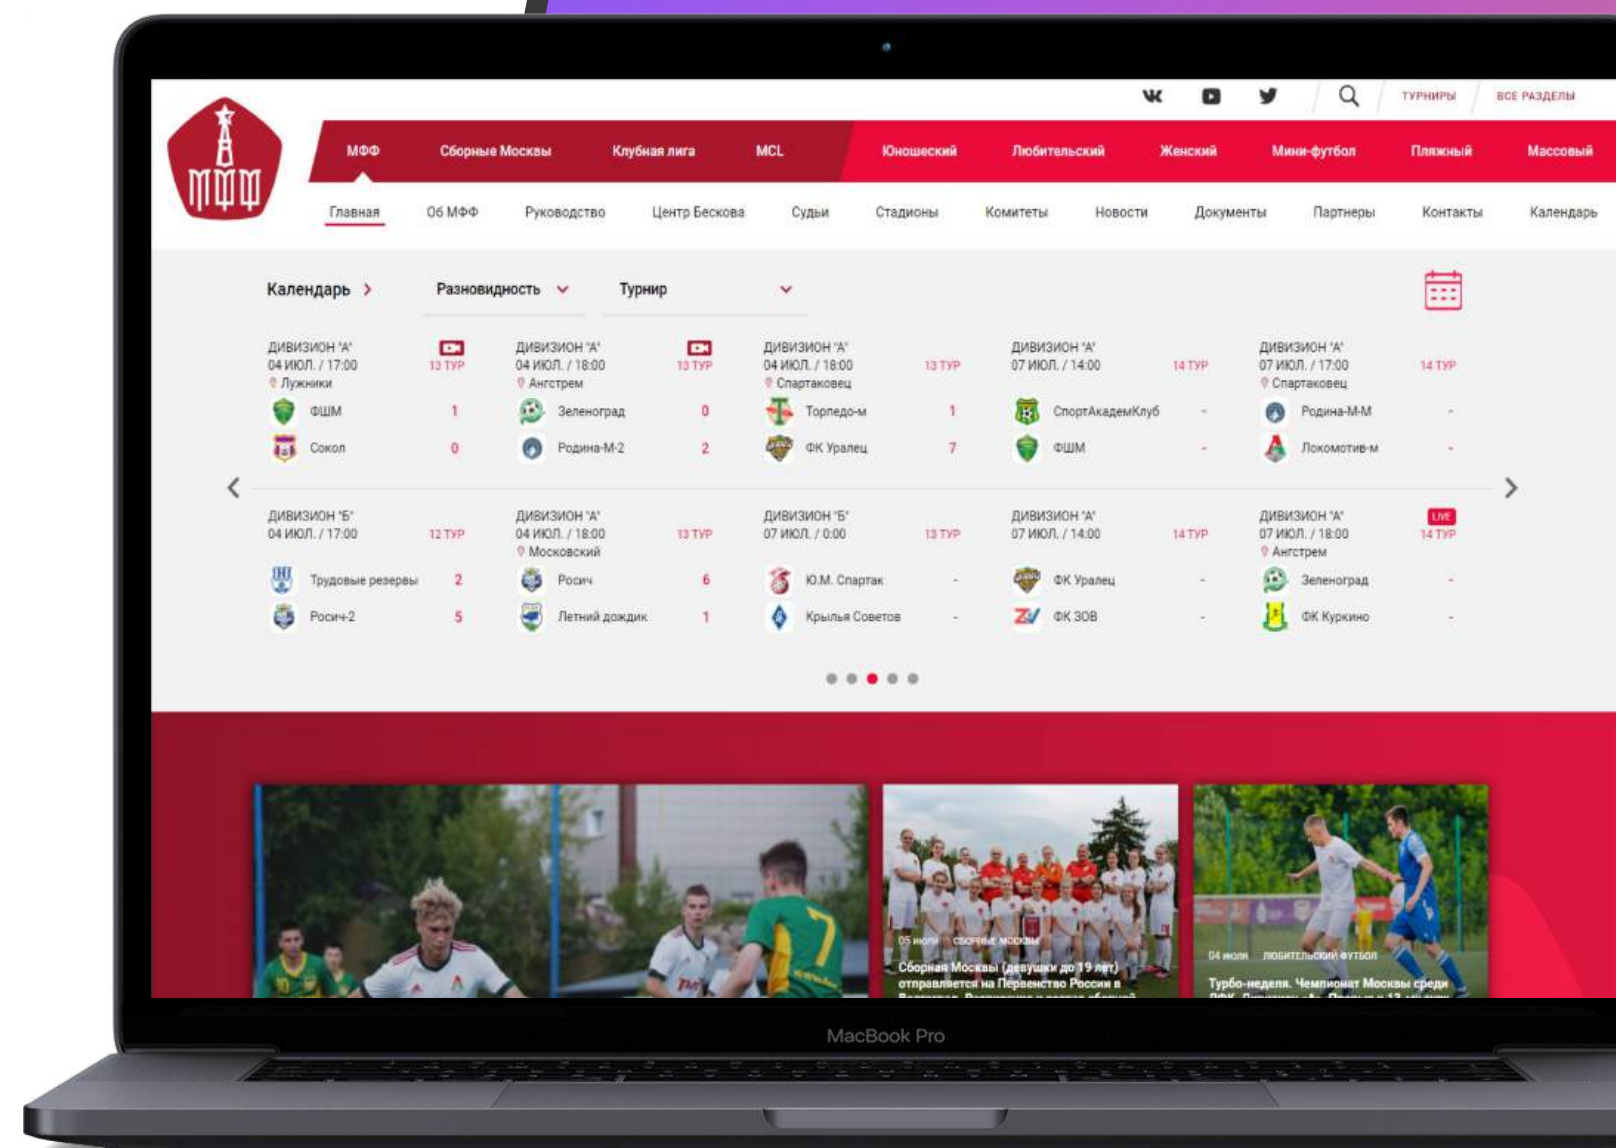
ТУРНИРЫ ВСЕ РАЗДЕЛЫ

МФФ

МФФ Сборные Москвы Клубная лига MCL Юношеский Любительский Женский Мини-футбол Пляжный Массовый

Главная Об МФФ Руководство Центр Бескова Судьи Стадионы Комитеты Новости Документы Партнеры Контакты Календарь

Календарь Разновидность Турнир

ДИВИЗИОН "А" 04 ИЮЛ. / 17:00 13 ТУР Лужники
ФШМ 1
Сокол 0

ДИВИЗИОН "А" 04 ИЮЛ. / 18:00 13 ТУР Ангстрем
Зеленоград 0
Родина-М-2 2

ДИВИЗИОН "А" 04 ИЮЛ. / 18:00 13 ТУР Спартаковец
Торпедо-м 1
ФК Уралец 7

ДИВИЗИОН "А" 07 ИЮЛ. / 14:00 14 ТУР
СпортАкадемКлуб -
ФШМ -

ДИВИЗИОН "А" 07 ИЮЛ. / 17:00 14 ТУР Спартаковец
Родина-М-М -
Локомотив-м -

ДИВИЗИОН "Б" 04 ИЮЛ. / 17:00 12 ТУР
Трудовые резервы 2
Росич-2 5

ДИВИЗИОН "А" 04 ИЮЛ. / 18:00 13 ТУР Московский
Росич 6
Летний дождик 1

ДИВИЗИОН "Б" 07 ИЮЛ. / 0:00 13 ТУР
Ю.М. Спартак -
Крылья Советов -

ДИВИЗИОН "А" 07 ИЮЛ. / 14:00 14 ТУР
ФК Уралец -
ФК ЗОВ -

ДИВИЗИОН "А" 07 ИЮЛ. / 18:00 LIVE 14 ТУР Ангстрем
Зеленоград -
ФК Куркино -

05 июля СБОРНЫЕ МОСКВЫ
Сборная Москвы (девушки до 19 лет) отправляется на Первенство России в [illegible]

04 июля ЛЮБИТЕЛЬСКИЙ ФУТБОЛ
Турбо-неделя. Чемпионат Москвы среди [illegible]

MacBook Pro